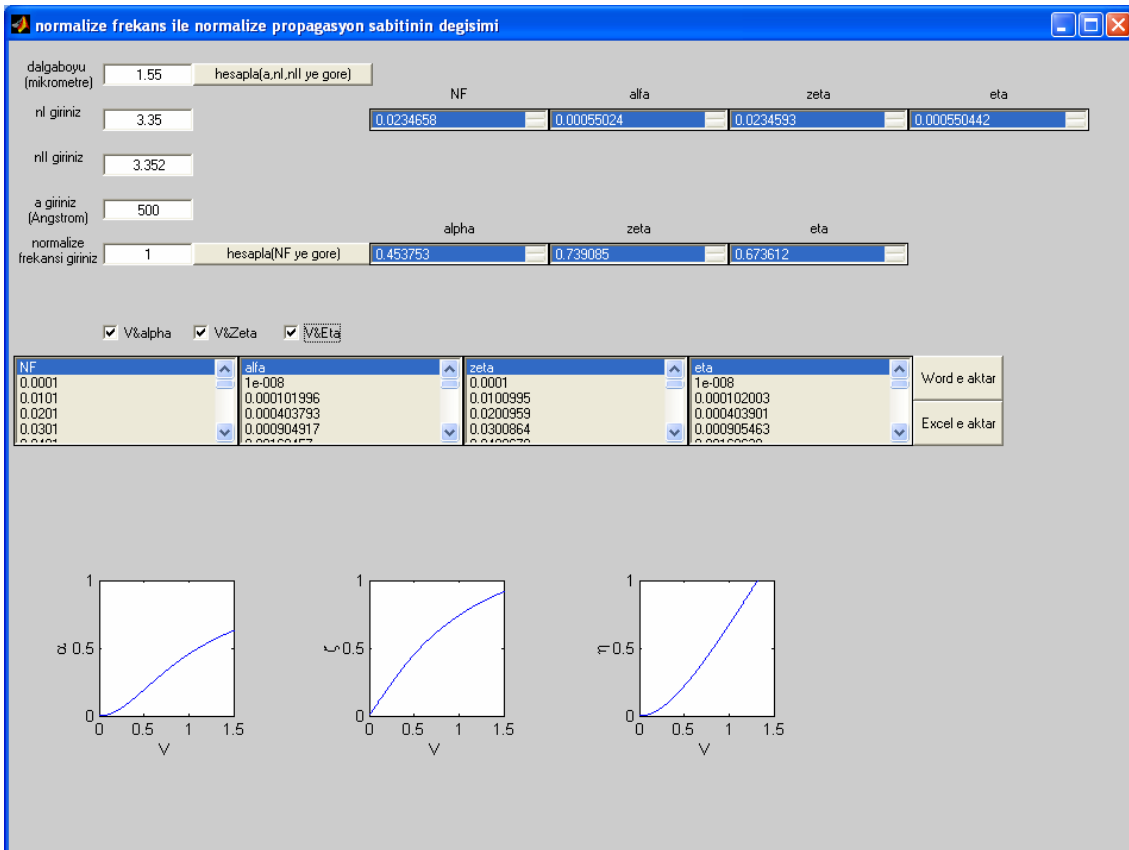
normalize frekans ile normalize propagasyon sabitinin degisimi

dalgaboyu (mikrometre) 1.55 hesapla(a,nI,nII ye gore)

nI giriniz 3.35

nII giriniz 3.352

a giriniz (Angstrom) 500

normalize frekansi giriniz 1 hesapla(NF ye gore)

| NF | alfa | zeta | eta |
|---|---|---|---|
| 0.0234658 | 0.00055024 | 0.0234593 | 0.000550442 |

| alpha | zeta | eta |
|---|---|---|
| 0.453753 | 0.739085 | 0.673612 |

V&alpha V&Zeta V&Eta

| NF | alfa | zeta | eta |
|---|---|---|---|
| 0.0001 | 1e-008 | 0.0001 | 1e-008 |
| 0.0101 | 0.000101996 | 0.0100995 | 0.000102003 |
| 0.0201 | 0.000403793 | 0.0200959 | 0.000403901 |
| 0.0301 | 0.000904917 | 0.0300864 | 0.000905463 |

Word e aktar

Excel e aktar

1
α 0.5
0
0 0.5 1 1.5
V

1
ζ 0.5
0
0 0.5 1 1.5
V

1
η 0.5
0
0 0.5 1 1.5
V